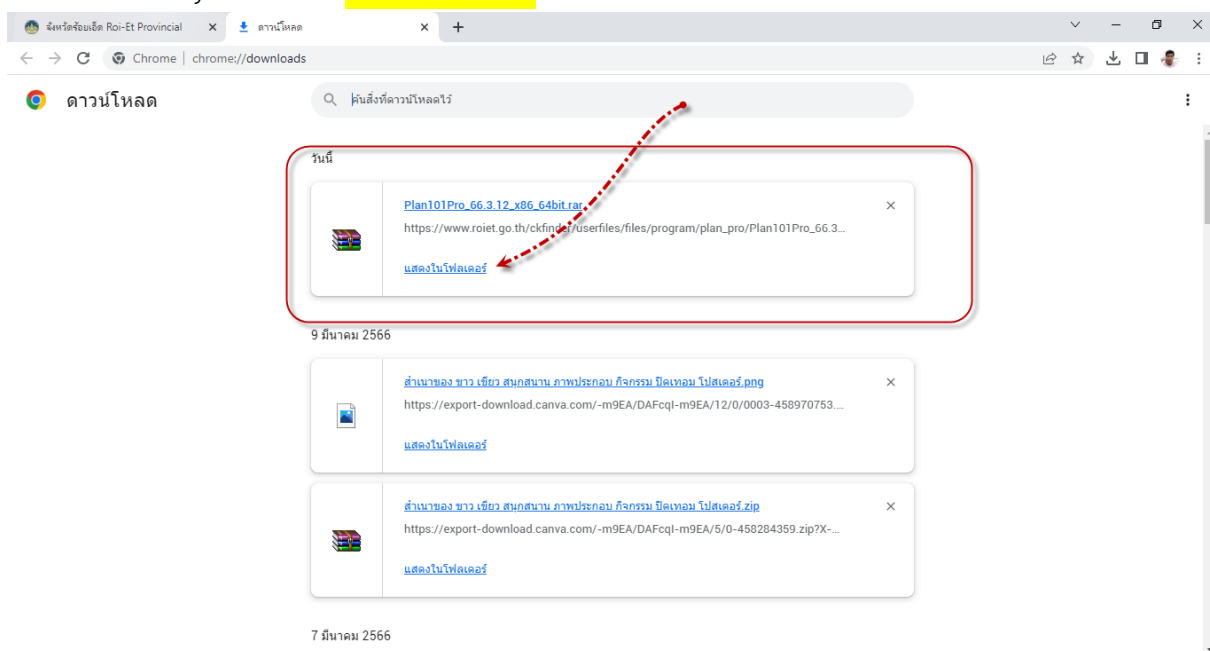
จังหวัดร้อยเอ็ด Roi-Et Provincial ×
ดาวน์โหลด ×
+

Chrome | chrome://downloads

ดาวน์โหลด

ค้นสิ่งที่ดาวน์โหลดไว้

วันนี้

Plan101Pro_66.3.12_x86_64bit.rar
https://www.roiet.go.th/ckfinder/userfiles/files/program/plan_pro/Plan101Pro_66.3...
แสดงในโฟลเดอร์
×

9 มีนาคม 2566

สำเนาของ ขาว เขียว สนุกสนาน ภาพประกอบ กิจกรรม ปิดเทอม โปสเตอร์.png
https://export-download.canva.com/-m9EA/DAFcqI-m9EA/12/0/0003-458970753....
แสดงในโฟลเดอร์
×

สำเนาของ ขาว เขียว สนุกสนาน ภาพประกอบ กิจกรรม ปิดเทอม โปสเตอร์.zip
https://export-download.canva.com/-m9EA/DAFcqI-m9EA/5/0-458284359.zip?X-...
แสดงในโฟลเดอร์
×

7 มีนาคม 2566